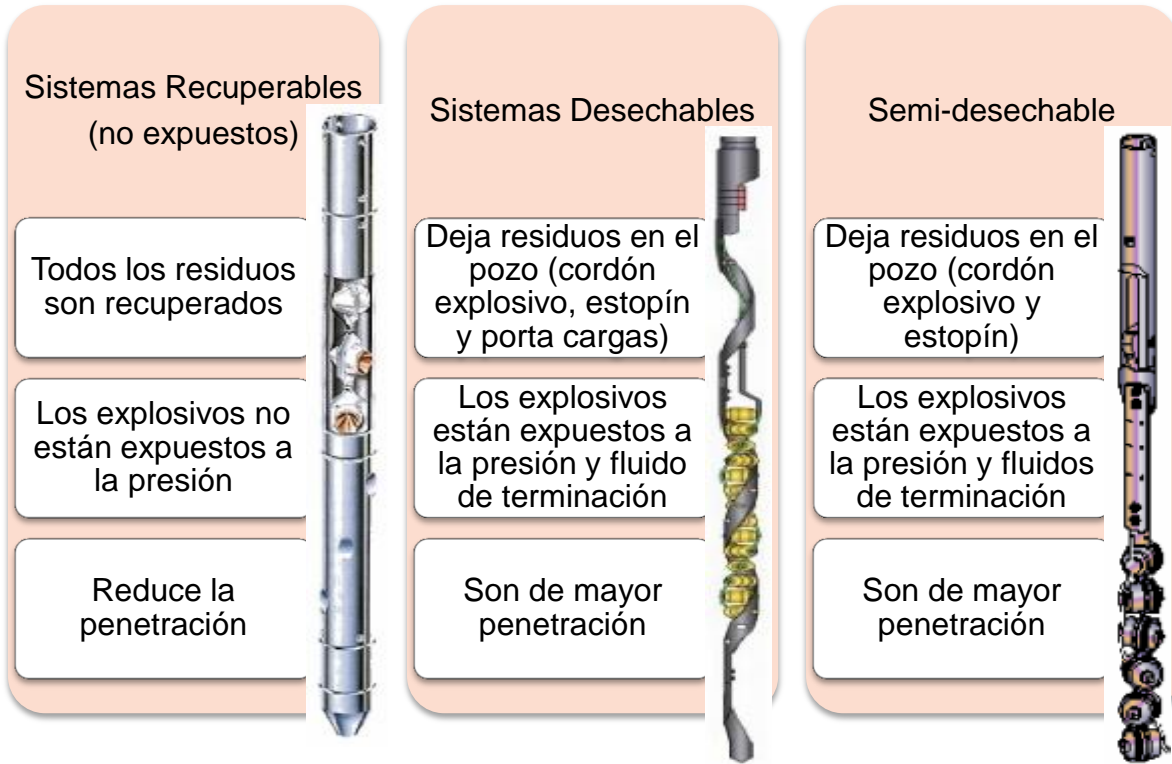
Sistemas Recuperables (no expuestos)

Todos los residuos son recuperados

Los explosivos no están expuestos a la presión

Reduce la penetración

Sistemas Desechables

Deja residuos en el pozo (cordón explosivo, estopín y porta cargas)

Los explosivos están expuestos a la presión y fluido de terminación

Son de mayor penetración

Semi-desechable

Deja residuos en el pozo (cordón explosivo y estopín)

Los explosivos están expuestos a la presión y fluidos de terminación

Son de mayor penetración